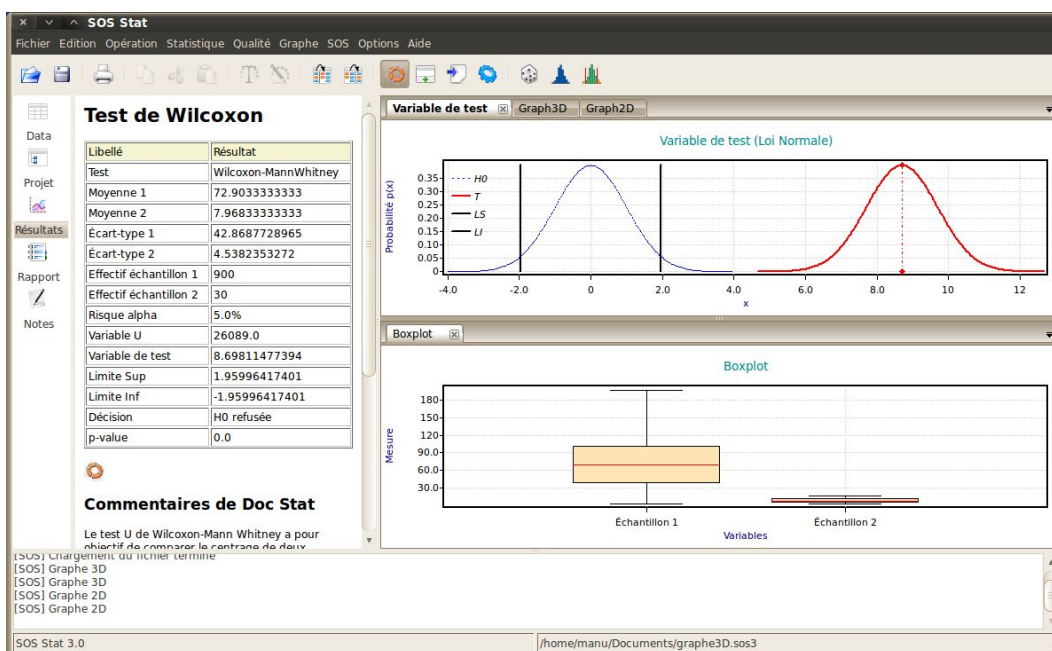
× ∨ ^ SOS Stat

Fichier Edition Opération Statistique Qualité Graphe SOS Options Aide

Data
Projet
Résultats
Rapport
Notes

Test de Wilcoxon

| Libellé | Résultat |
|---|---|
| Test | Wilcoxon-MannWhitney |
| Moyenne 1 | 72.9033333333 |
| Moyenne 2 | 7.96833333333 |
| Écart-type 1 | 42.8687728965 |
| Écart-type 2 | 4.5382353272 |
| Effectif échantillon 1 | 900 |
| Effectif échantillon 2 | 30 |
| Risque alpha | 5.0% |
| Variable U | 26089.0 |
| Variable de test | 8.69811477394 |
| Limite Sup | 1.95996417401 |
| Limite Inf | -1.95996417401 |
| Décision | H0 refusée |
| p-value | 0.0 |

Commentaires de Doc Stat

Le test U de Wilcoxon-Mann Whitney a pour objectif de comparer le centrage de deux

Variable de test Graph3D Graph2D

Variable de test (Loi Normale)

Probabilité p(x)
0.35
0.30
0.25
0.20
0.15
0.10
0.05
0
H0
T
LS
LI
-4.0 -2.0 0 2.0 4.0 6.0 8.0 10 12
x

Boxplot

Boxplot

Mesure
180
150
120
90.0
60.0
30.0
Échantillon 1 Échantillon 2
Variables

[SOS] Chargement du fichier terminé
[SOS] Graphe 3D
[SOS] Graphe 3D
[SOS] Graphe 2D
[SOS] Graphe 2D

SOS Stat 3.0
/home/manu/Documents/graphe3D.sos3